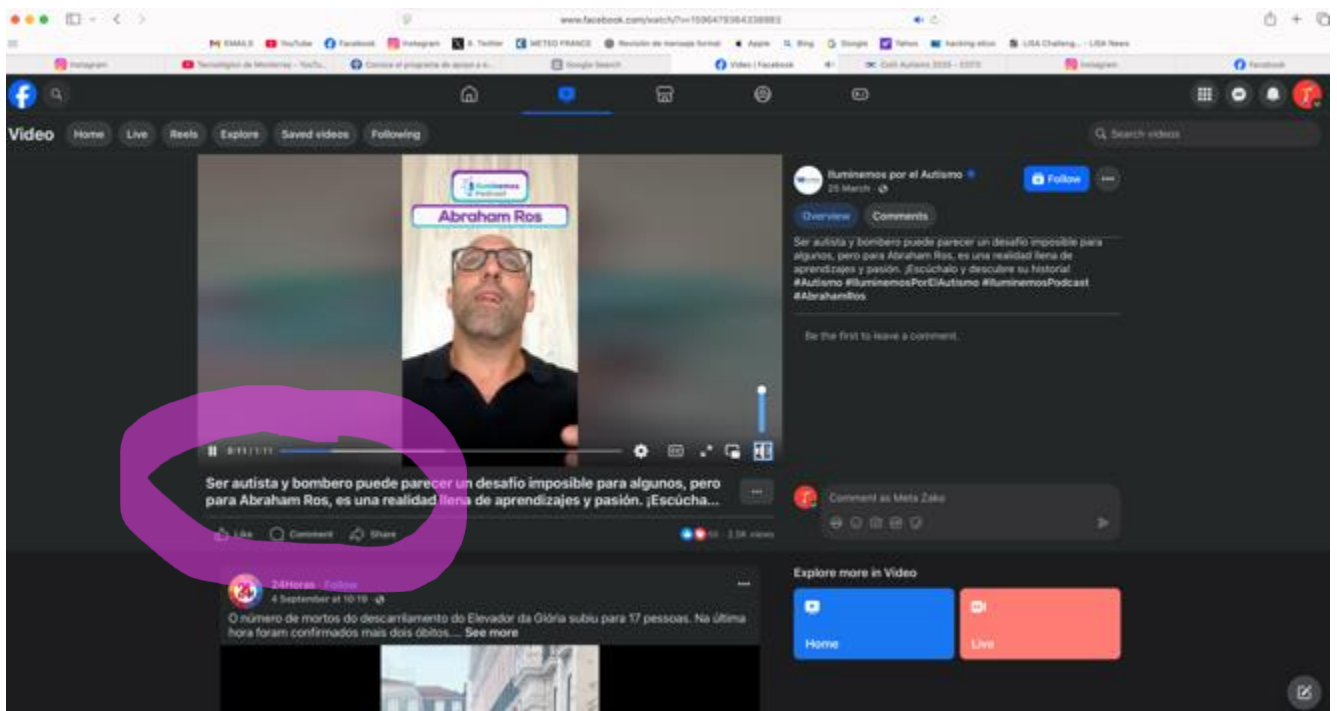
www.facebook.com/watch/?v=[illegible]

EMAILS YouTube Facebook Instagram X Twitter METEO FRANCE Revisión de mensaje formal Apple Bing Google Yahoo hacking etico LISA Challeng... - LISA News

Instagram | Tecnológico de Monterrey - YouTu... | Conoce el programa de apoyo a e... | Google Search | Video | Facebook | Colli Autismo 2025 - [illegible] | Instagram | Facebook

Video Home Live Reels Explore Saved videos Following

Search videos

Iluminemos Podcast

Abraham Ros

0:11 / 1:11

Ser autista y bombero puede parecer un desafío imposible para algunos, pero para Abraham Ros, es una realidad llena de aprendizajes y pasión. ¡Escúcha...

Like Comment Share

60 · 2.5K views

Iluminemos por el Autismo
25 March ·

Follow

Overview Comments

Ser autista y bombero puede parecer un desafío imposible para algunos, pero para Abraham Ros, es una realidad llena de aprendizajes y pasión. ¡Escúchalo y descubre su historia! #Autismo #IluminemosPorElAutismo #IluminemosPodcast #AbrahamRos

Be the first to leave a comment.

Comment as Meta Zaka

24Horas · Follow
4 September at 10:19 ·

O número de mortos do descarrilamento do Elevador da Glória subiu para 17 pessoas. Na última hora foram confirmados mais dois óbitos.... See more

Explore more in Video

Home

Live